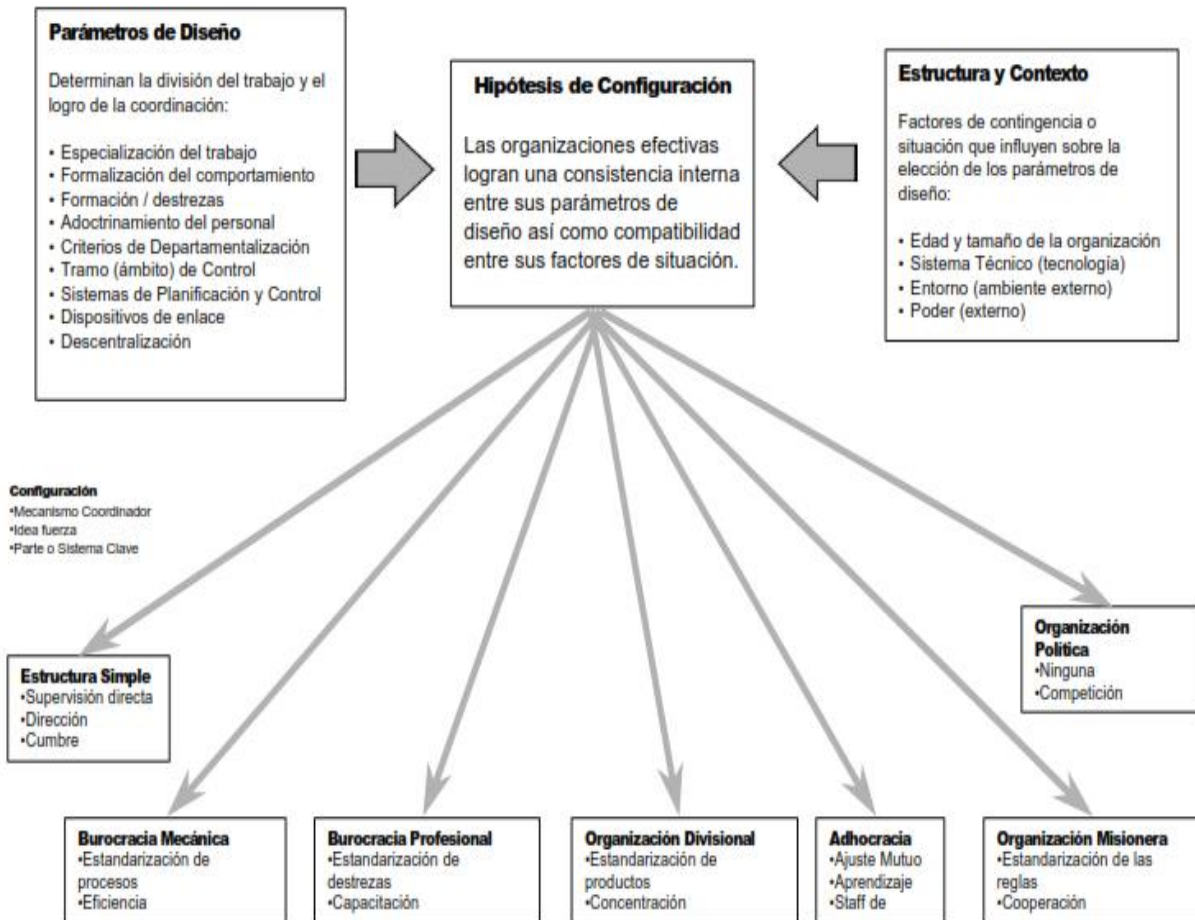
Parámetros de Diseño

Determinan la división del trabajo y el logro de la coordinación:

• Especialización del trabajo
• Formalización del comportamiento
• Formación / destrezas
• Adoctrinamiento del personal
• Criterios de Departamentalización
• Tramo (ámbito) de Control
• Sistemas de Planificación y Control
• Dispositivos de enlace
• Descentralización

Hipótesis de Configuración

Las organizaciones efectivas logran una consistencia interna entre sus parámetros de diseño así como compatibilidad entre sus factores de situación.

Estructura y Contexto

Factores de contingencia o situación que influyen sobre la elección de los parámetros de diseño:

• Edad y tamaño de la organización
• Sistema Técnico (tecnología)
• Entorno (ambiente externo)
• Poder (externo)

Configuración
•Mecanismo Coordinador
•Idea fuerza
•Parte o Sistema Clave

Estructura Simple
•Supervisión directa
•Dirección
•Cumbre

Organización Política
•Ninguna
•Competición

Burocracia Mecánica
•Estandarización de procesos
•Eficiencia

Burocracia Profesional
•Estandarización de destrezas
•Capacitación

Organización Divisional
•Estandarización de productos
•Concentración

Adhocracia
•Ajuste Mutuo
•Aprendizaje
•Staff de

Organización Misionera
•Estandarización de las reglas
•Cooperación